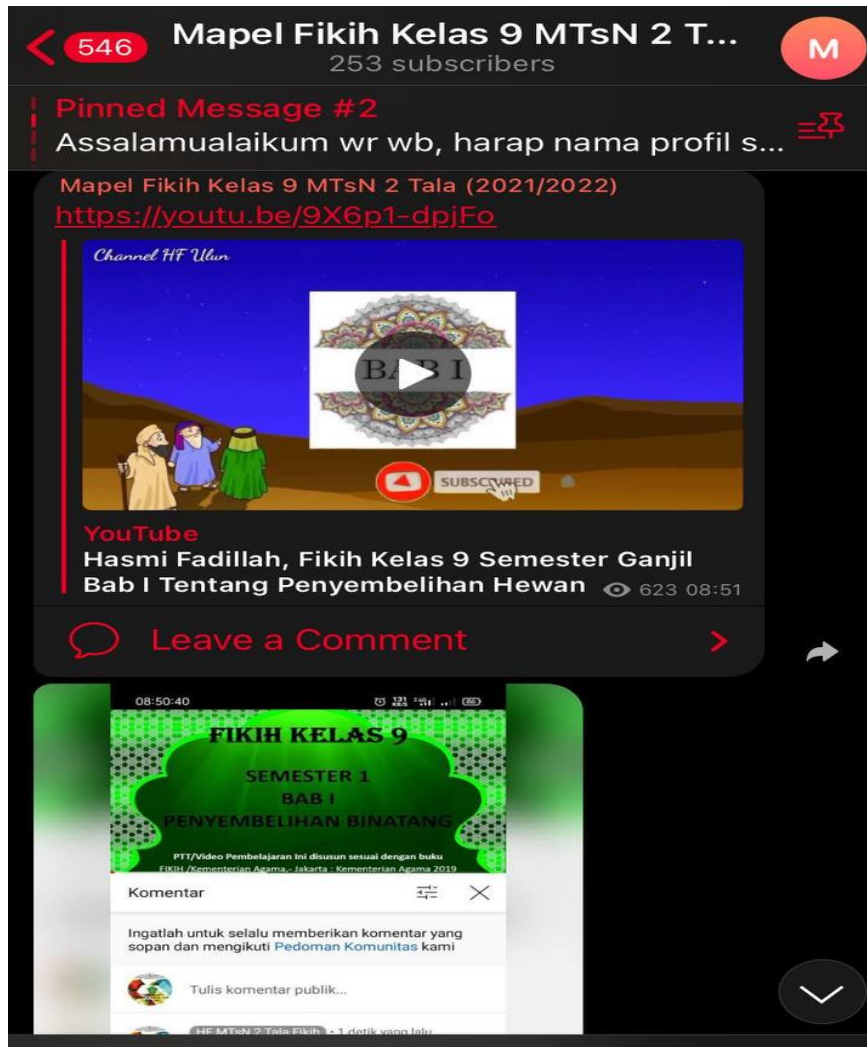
546 Mapel Fikih Kelas 9 MTsN 2 T...
253 subscribers
M

Pinned Message #2
Assalamualaikum wr wb, harap nama profil s...

Mapel Fikih Kelas 9 MTsN 2 Tala (2021/2022)
https://youtu.be/9X6p1-dpjFo

Channel HF Ulun
BAB I
SUBSCRIBED

YouTube
Hasmi Fadillah, Fikih Kelas 9 Semester Ganjil Bab I Tentang Penyembelihan Hewan
623 08:51

Leave a Comment

08:50:40
FIKIH KELAS 9
SEMESTER 1
BAB I
PENYEMBELIHAN BINATANG
PTT/Video Pembelajaran Ini disusun sesuai dengan buku FIKIH /Kementerian Agama,- Jakarta : Kementerian Agama 2019

Komentar
Ingatlah untuk selalu memberikan komentar yang sopan dan mengikuti Pedoman Komunitas kami
Tulis komentar publik...
HF MTsN 2 Tala Fikih · 1 detik yang lalu